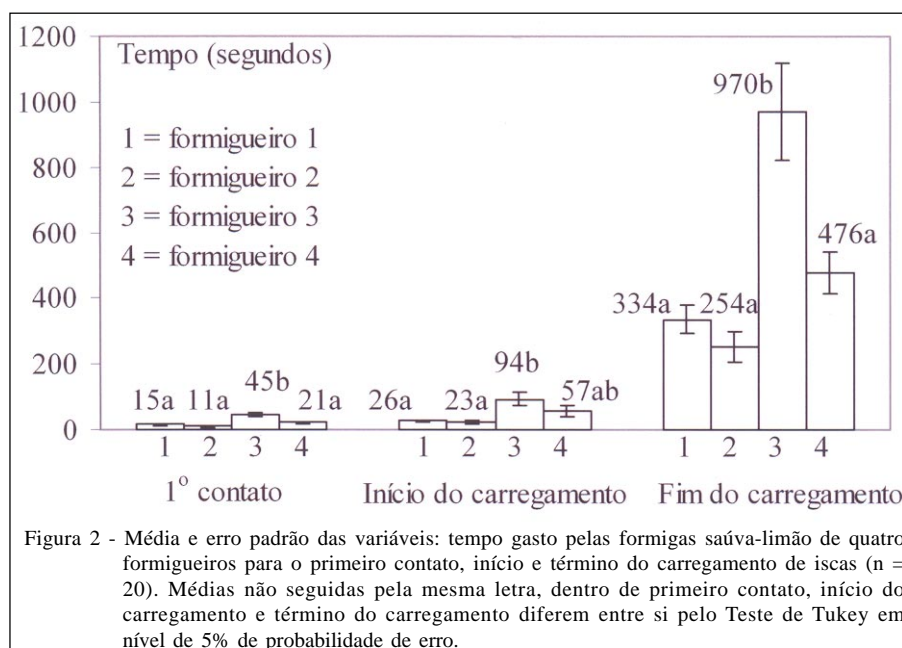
1200
1000
800
600
400
200
0

Tempo (segundos)

1 = formigueiro 1
2 = formigueiro 2
3 = formigueiro 3
4 = formigueiro 4

15a 11a 45b 21a
1 2 3 4
$1^o$ contato

26a 23a 94b 57ab
1 2 3 4
Início do carregamento

334a 254a 970b 476a
1 2 3 4
Fim do carregamento

Figura 2 - Média e erro padrão das variáveis: tempo gasto pelas formigas saúva-limão de quatro formigueiros para o primeiro contato, início e término do carregamento de iscas (n = 20). Médias não seguidas pela mesma letra, dentro de primeiro contato, início do carregamento e término do carregamento diferem entre si pelo Teste de Tukey em nível de 5% de probabilidade de erro.